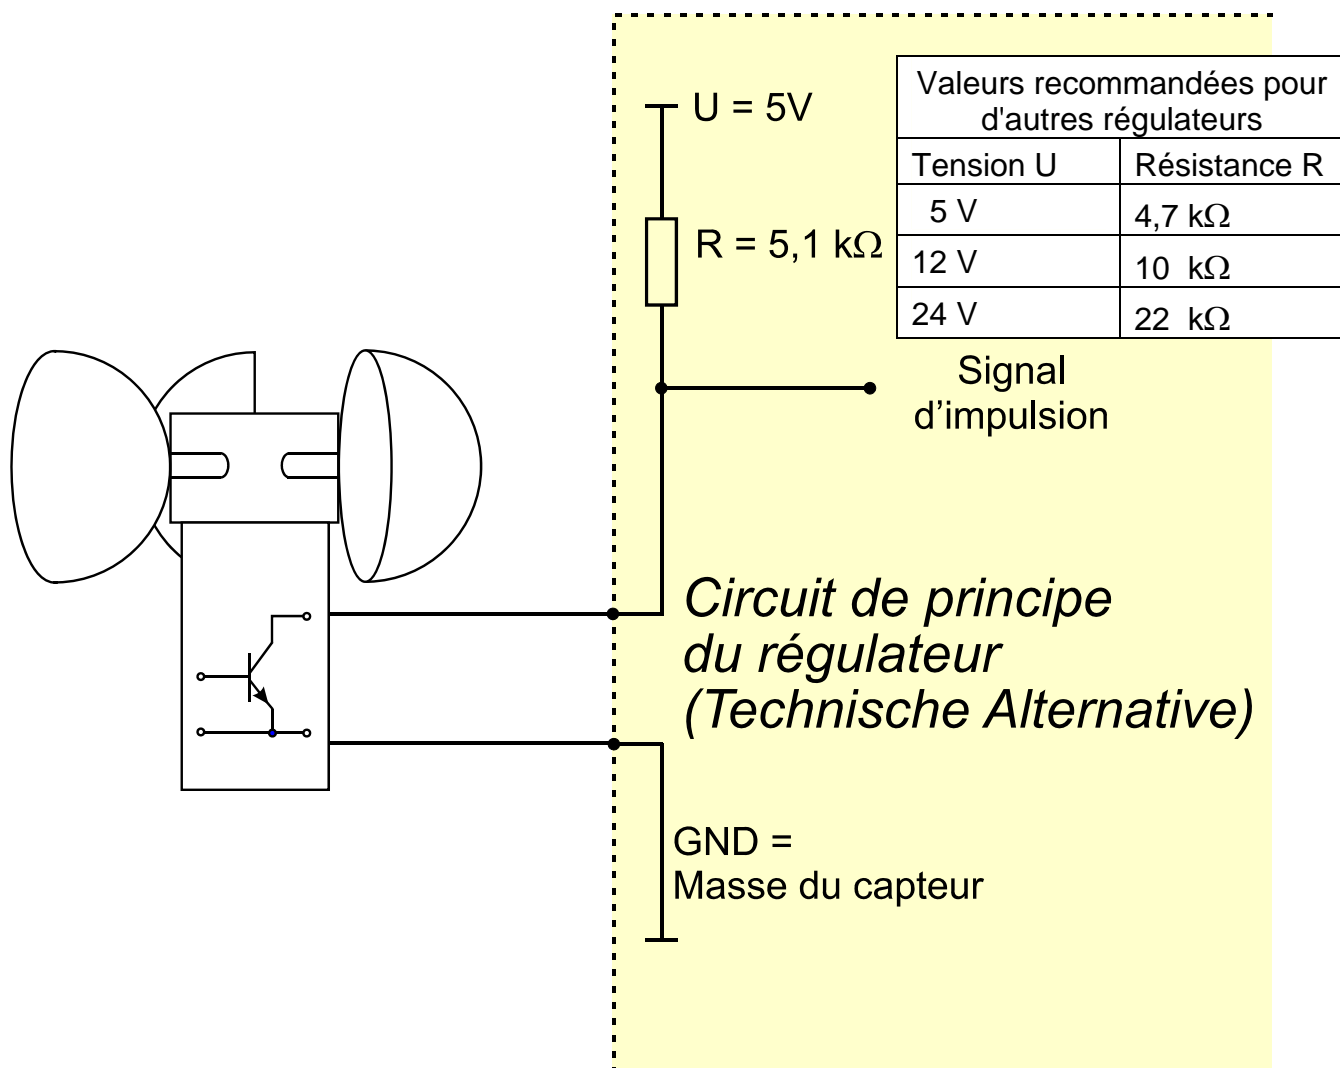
U = 5V

R = 5,1 kΩ

| Valeurs recommandées pour d'autres régulateurs | |
|---|---|
| Tension U | Résistance R |
| 5 V | 4,7 kΩ |
| 12 V | 10 kΩ |
| 24 V | 22 kΩ |

Signal d'impulsion

Circuit de principe du régulateur (Technische Alternative)

GND = Masse du capteur